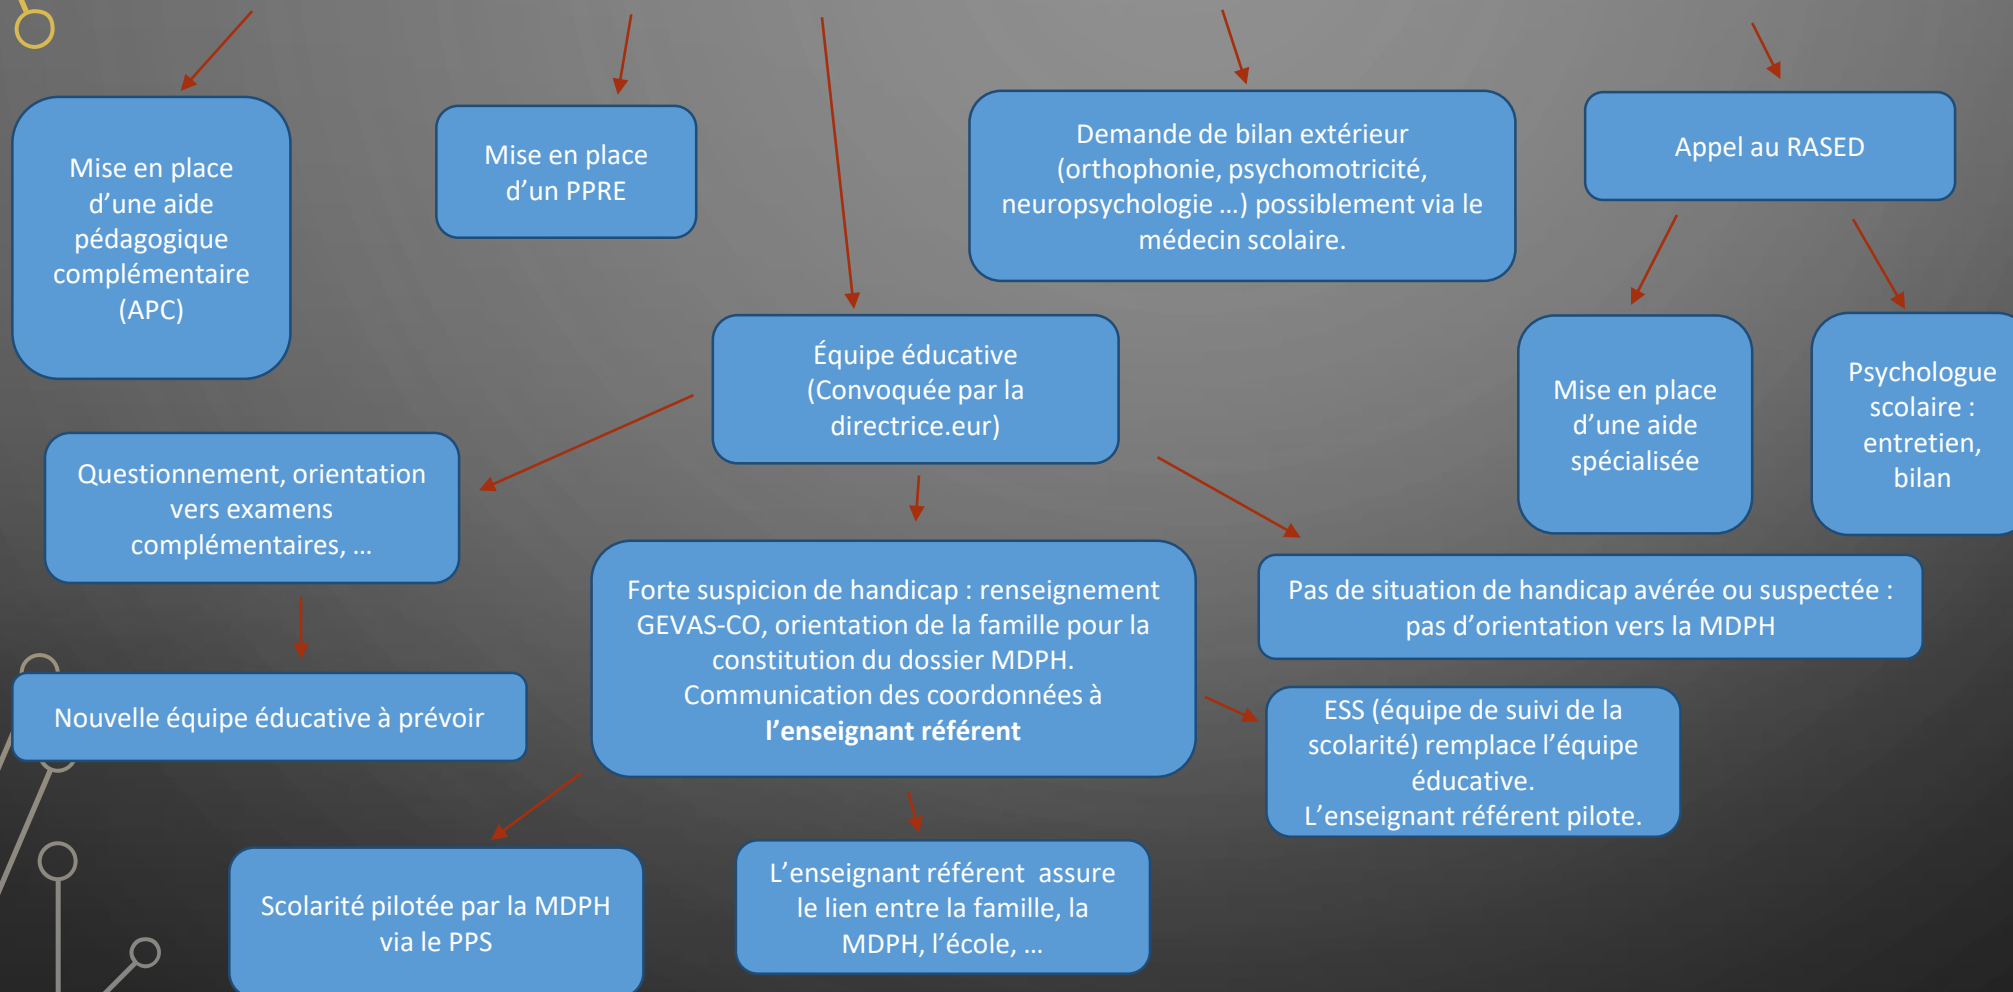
Mise en place d'une aide pédagogique complémentaire (APC)

Mise en place d'un PPRE

Demande de bilan extérieur (orthophonie, psychomotricité, neuropsychologie …) possiblement via le médecin scolaire.

Appel au RASED

Équipe éducative (Convoquée par la directrice.eur)

Mise en place d'une aide spécialisée

Psychologue scolaire : entretien, bilan

Questionnement, orientation vers examens complémentaires, …

Forte suspicion de handicap : renseignement GEVAS-CO, orientation de la famille pour la constitution du dossier MDPH. Communication des coordonnées à **l'enseignant référent**

Pas de situation de handicap avérée ou suspectée : pas d'orientation vers la MDPH

Nouvelle équipe éducative à prévoir

ESS (équipe de suivi de la scolarité) remplace l'équipe éducative. L'enseignant référent pilote.

Scolarité pilotée par la MDPH via le PPS

L'enseignant référent assure le lien entre la famille, la MDPH, l'école, …